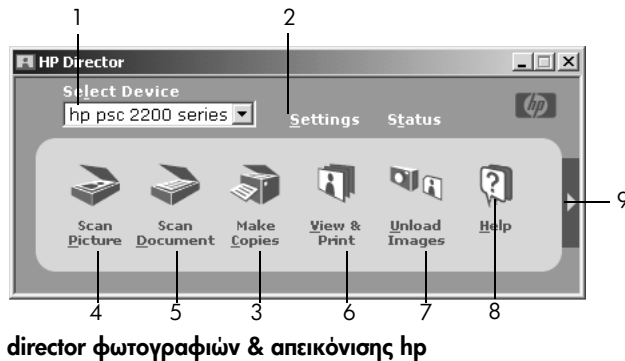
1

2

HP Director

Select Device

hp psc 2200 series

Settings

Status

hp

Scan Picture

Scan Document

Make Copies

View & Print

Unload Images

Help

9

4

5

3

6

7

8

director φωτογραφιών & απεικόνισης hp